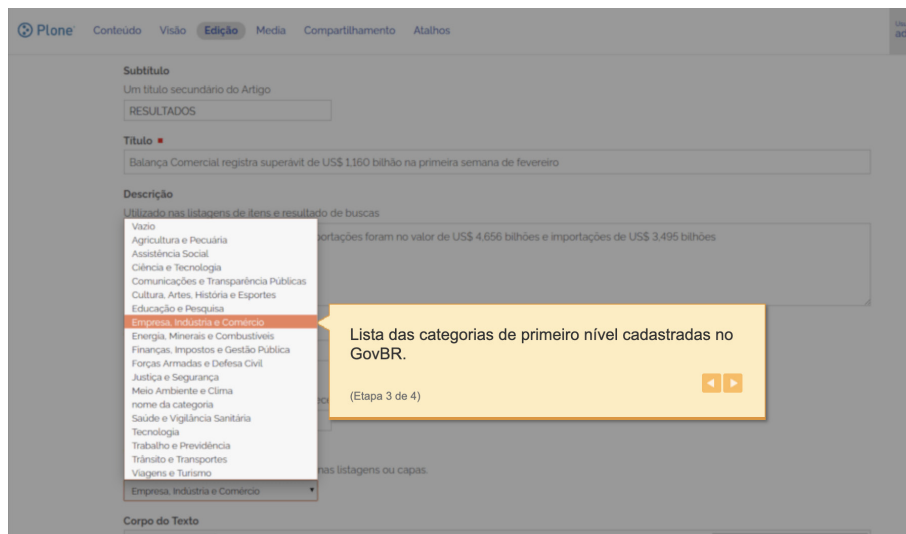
Plone Conteúdo Visão Edição Media Compartilhamento Atalhos

Subtítulo
Um título secundário do Artigo
RESULTADOS

Título
Balança Comercial registra superávit de US$ 1,160 bilhão na primeira semana de fevereiro

Descrição
Utilizado nas listagens de itens e resultado de buscas
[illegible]portações foram no valor de US$ 4,656 bilhões e importações de US$ 3,495 bilhões

Vazio
Agricultura e Pecuária
Assistência Social
Ciência e Tecnologia
Comunicações e Transparência Públicas
Cultura, Artes, História e Esportes
Educação e Pesquisa
Empresa, Indústria e Comércio
Energia, Minerais e Combustíveis
Finanças, Impostos e Gestão Pública
Forças Armadas e Defesa Civil
Justiça e Segurança
Meio Ambiente e Clima
nome da categoria
Saúde e Vigilância Sanitária
Tecnologia
Trabalho e Previdência
Trânsito e Transportes
Viagens e Turismo

Lista das categorias de primeiro nível cadastradas no GovBR.

(Etapa 3 de 4)

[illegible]nas listagens ou capas.
Empresa, Indústria e Comércio

Corpo do Texto